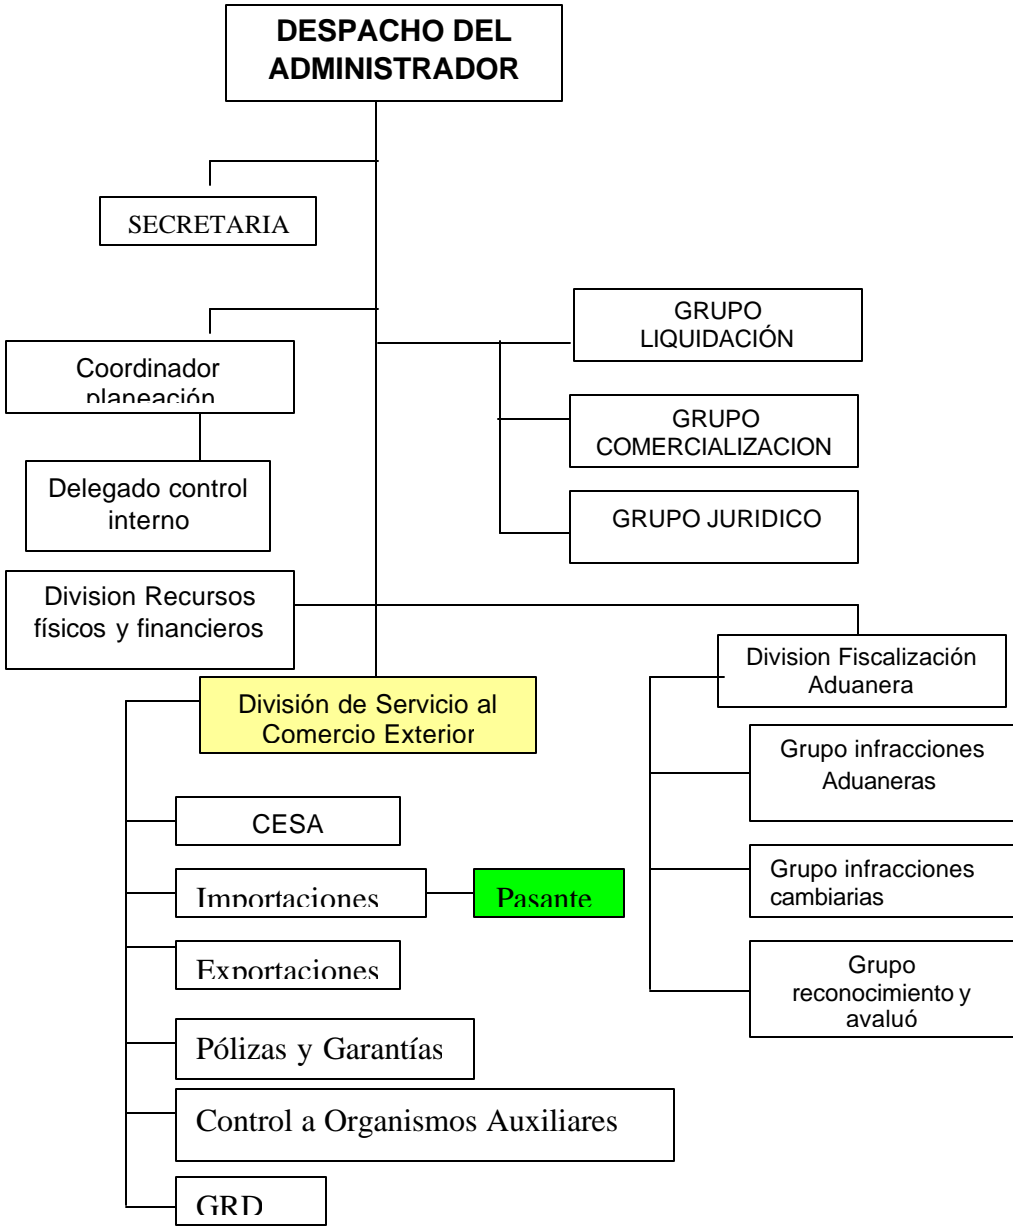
DESPACHO DEL ADMINISTRADOR

SECRETARIA

Coordinador planeación

Delegado control interno

GRUPO LIQUIDACIÓN

GRUPO COMERCIALIZACION

GRUPO JURIDICO

Division Recursos físicos y financieros

División de Servicio al Comercio Exterior

CESA

Importaciones

Pasante

Exportaciones

Pólizas y Garantías

Control a Organismos Auxiliares

GRD

Division Fiscalización Aduanera

Grupo infracciones Aduaneras

Grupo infracciones cambiarias

Grupo reconocimiento y avaluó